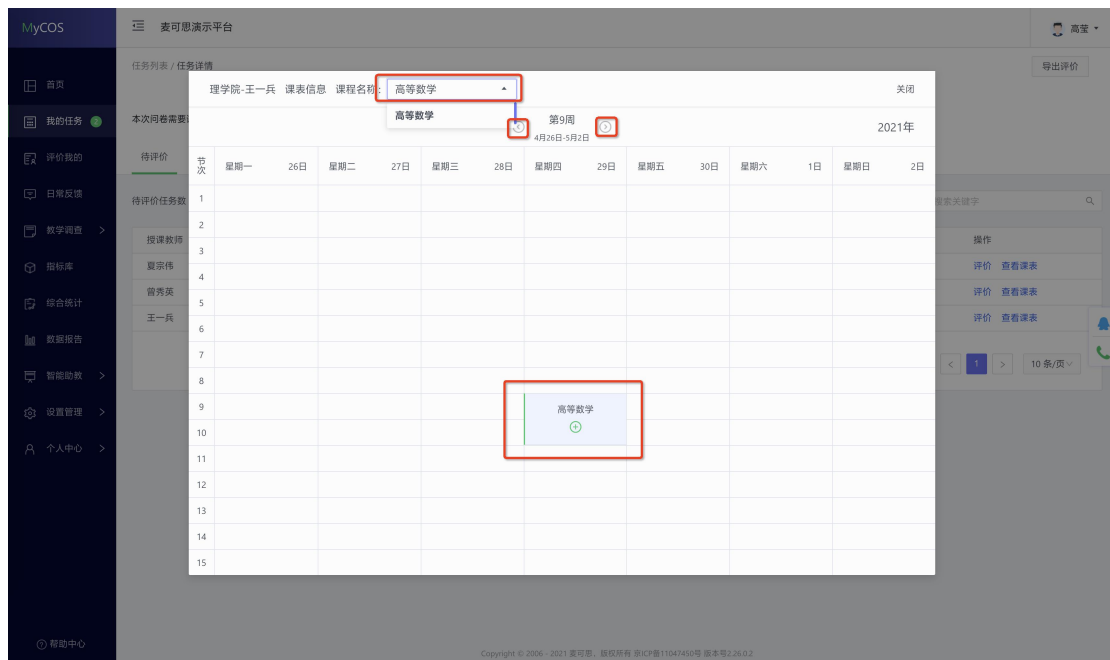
MyCOS

麦可思演示平台

高宝

首页
我的任务
评价我的
日常反馈
教学调查 >
指标库
综合统计
数据报告
智能助教 >
设置管理 >
个人中心 >

帮助中心

任务列表 / 任务详情

导出评价

本次问卷需要

待评价

待评价任务数

搜索关键字

| 授课教师 | 操作 |
|---|---|
| 夏宗伟 | 评价 查看课表 |
| 曾秀英 | 评价 查看课表 |
| 王一兵 | 评价 查看课表 |

1

10 条/页

理学院-王一兵 课表信息 课程名称: 高等数学

高等数学

关闭

第9周
4月26日-5月2日

2021年

| 节次 | 星期一 26日 | 星期二 27日 | 星期三 28日 | 星期四 29日 | 星期五 30日 | 星期六 1日 | 星期日 2日 |
|---|---|---|---|---|---|---|---|
| 1 | | | | | | | |
| 2 | | | | | | | |
| 3 | | | | | | | |
| 4 | | | | | | | |
| 5 | | | | | | | |
| 6 | | | | | | | |
| 7 | | | | | | | |
| 8 | | | | | | | |
| 9 | | | | 高等数学 | | | |
| 10 | | | | | | | |
| 11 | | | | | | | |
| 12 | | | | | | | |
| 13 | | | | | | | |
| 14 | | | | | | | |
| 15 | | | | | | | |

Copyright © 2006 - 2021 麦可思、版权所有 京ICP备11047450号 版本号2.26.0.2